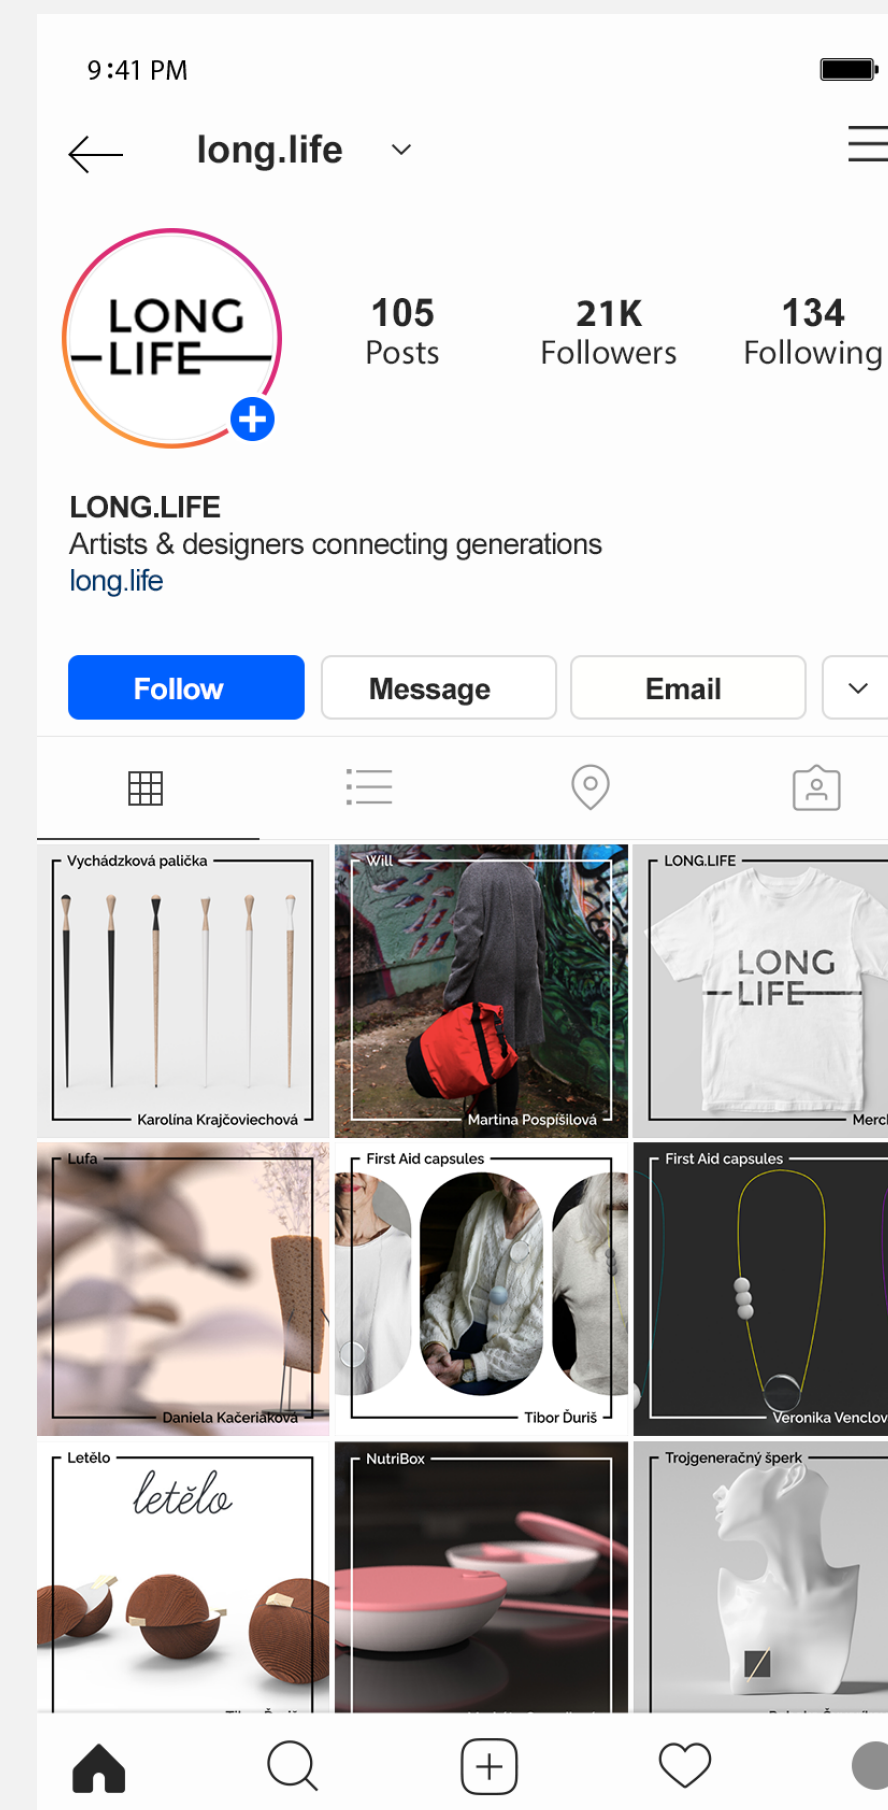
9:41 PM

long.life

LONG
LIFE

105
Posts

21K
Followers

134
Following

LONG.LIFE
Artists & designers connecting generations
long.life

Follow
Message
Email

Vychádzková palička
Karolína Krajčoviechová

Will
Martina Pospíšilová

LONG.LIFE
LONG
LIFE
Merc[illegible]

Lufa
Daniela Kačeriaková

First Aid capsules
Tibor Ďuriš

First Aid capsules
Veronika Venclov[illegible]

Letělo
letělo
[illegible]

NutriBox
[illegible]

Trojgeneračný šperk
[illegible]